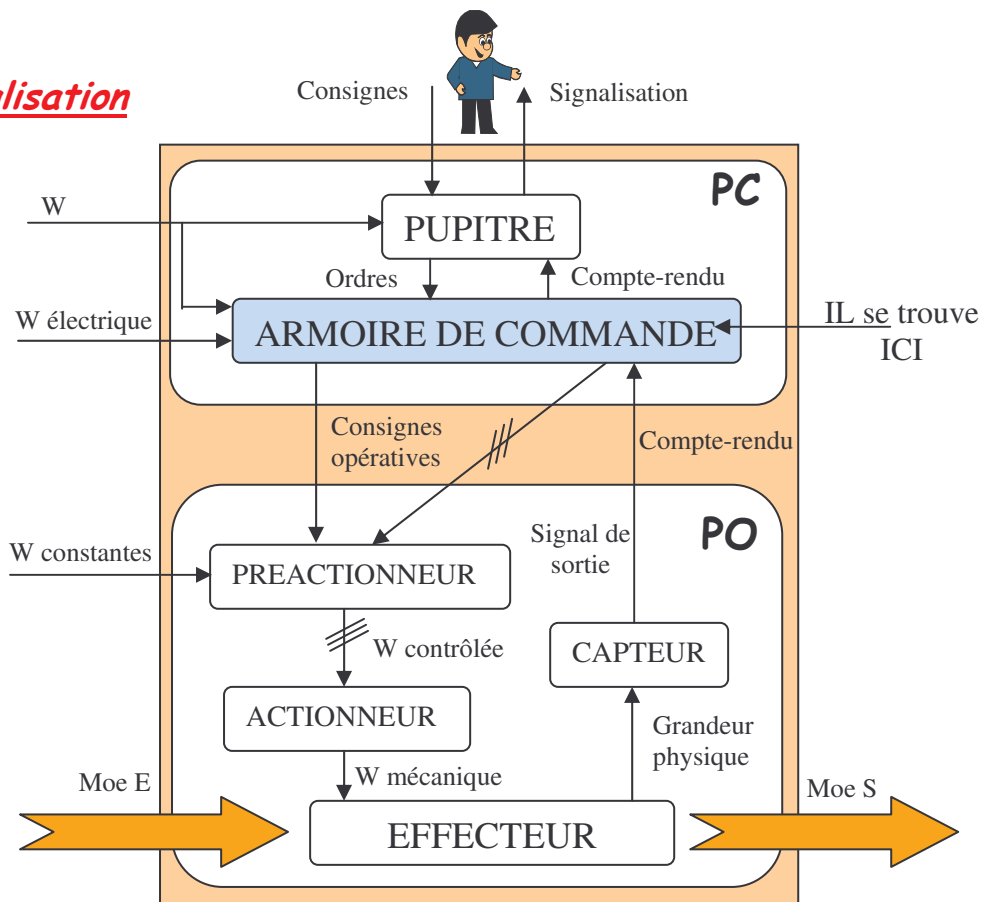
lisation

Consignes

Signalisation

PC

W

PUPITRE

Ordres

Compte-rendu

W électrique

ARMOIRE DE COMMANDE

IL se trouve ICI

Consignes opératives

Compte-rendu

PO

Signal de sortie

W constantes

PREACTIONNEUR

W contrôlée

CAPTEUR

ACTIONNEUR

Grandeur physique

W mécanique

Moe E

Moe S

EFFECTEUR